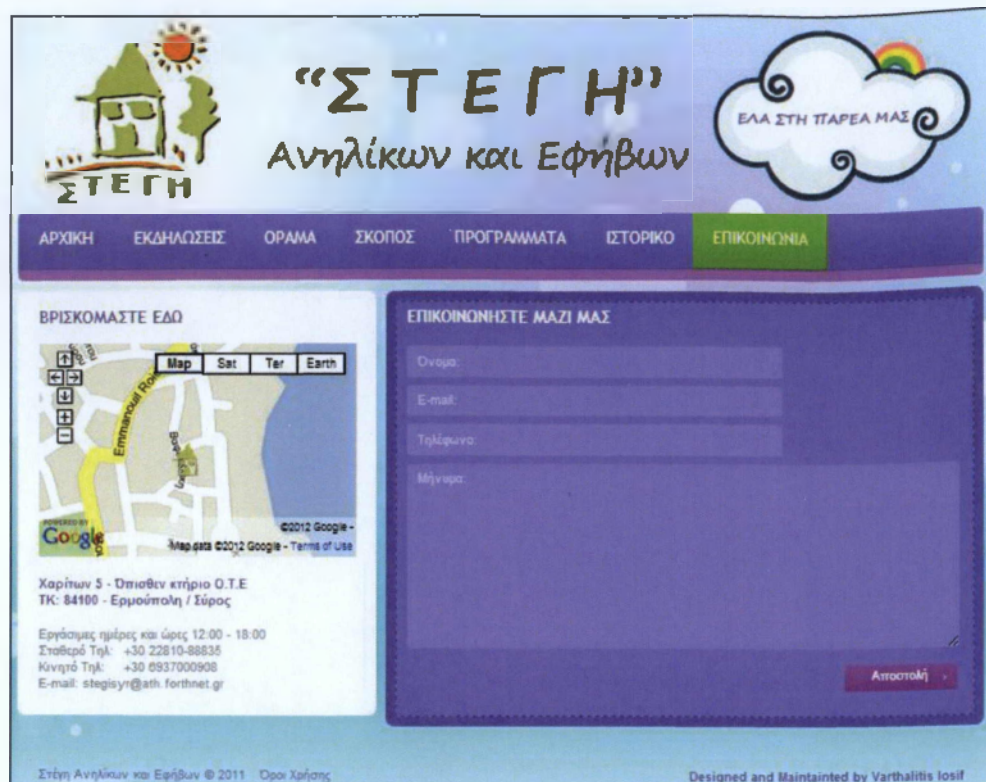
ΣΤΕΓΗ

"Σ Τ Ε Γ Η"
Ανηλίκων και Εφήβων

ΕΛΑ ΣΤΗ ΠΑΡΕΑ ΜΑΣ

ΑΡΧΙΚΗ ΕΚΔΗΛΩΣΕΙΣ ΟΡΑΜΑ ΣΚΟΠΟΣ ΠΡΟΓΡΑΜΜΑΤΑ ΙΣΤΟΡΙΚΟ ΕΠΙΚΟΙΝΩΝΙΑ

ΒΡΙΣΚΟΜΑΣΤΕ ΕΔΩ

Map Sat Ter Earth

Emmanouil Ro

POWERED BY Google

©2012 Google - Map data ©2012 Google - Terms of Use

Χαρίτων 5 - Όπισθεν κτήριο Ο.Τ.Ε
ΤΚ: 84100 - Ερμούπολη / Σύρος

Εργάσιμες ημέρες και ώρες 12:00 - 18:00
Σταθερό Τηλ: +30 22810-88835
Κινητό Τηλ: +30 6937000908
E-mail: stegisyr@ath.forthnet.gr

ΕΠΙΚΟΙΝΩΝΗΣΤΕ ΜΑΖΙ ΜΑΣ

Ονομα:

E-mail:

Τηλέφωνο:

Μήνυμα:

Αποστολή

Στέγη Ανηλίκων και Εφήβων © 2011 Όροι Χρήσης

Designed and Maintainted by Varthalitis Iosif